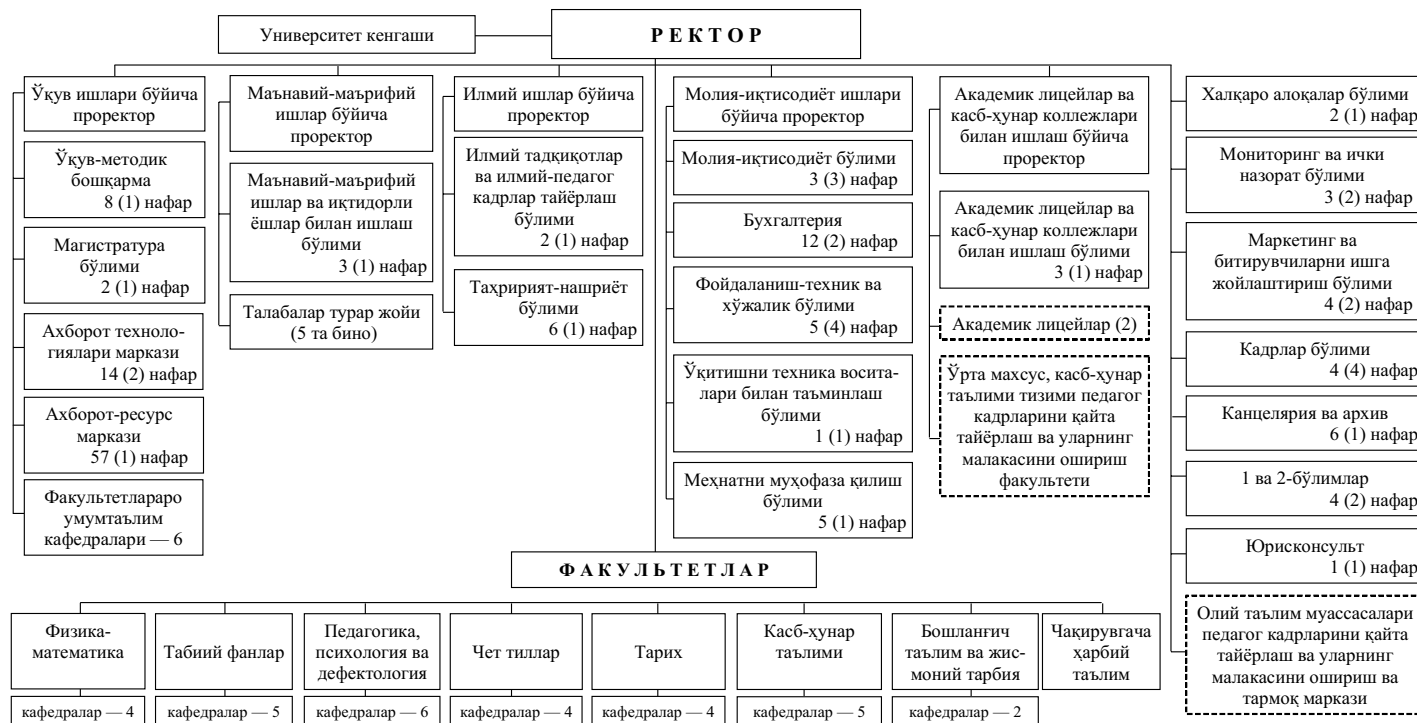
Университет кенгаши

Р Е К Т О Р

Ўқув ишлари бўйича проректор

Ўқув-методик бошқарма 8 (1) нафар

Магистратура бўлими 2 (1) нафар

Ахборот технологиялари маркази 14 (2) нафар

Ахборот-ресурс маркази 57 (1) нафар

Факультетлараро умумтаълим кафедралари — 6

Маънавий-маърифий ишлар бўйича проректор

Маънавий-маърифий ишлар ва иқтидорли ёшлар билан ишлаш бўлими 3 (1) нафар

Талабалар турар жойи (5 та бино)

Илмий ишлар бўйича проректор

Илмий тадқиқотлар ва илмий-педагог кадрлар тайёрлаш бўлими 2 (1) нафар

Таҳририят-нашриёт бўлими 6 (1) нафар

Молия-иқтисодиёт ишлари бўйича проректор

Молия-иқтисодиёт бўлими 3 (3) нафар

Бухгалтерия 12 (2) нафар

Фойдаланиш-техник ва хўжалик бўлими 5 (4) нафар

Ўқитишни техника воситалари билан таъминлаш бўлими 1 (1) нафар

Меҳнатни муҳофаза қилиш бўлими 5 (1) нафар

Академик лицейлар ва касб-ҳунар коллежлари билан ишлаш бўйича проректор

Академик лицейлар ва касб-ҳунар коллежлари билан ишлаш бўлими 3 (1) нафар

Академик лицейлар (2)

Ўрта махсус, касб-ҳунар таълими тизими педагог кадрларини қайта тайёрлаш ва уларнинг малакасини ошириш факультети

Халқаро алоқалар бўлими 2 (1) нафар

Мониторинг ва ички назорат бўлими 3 (2) нафар

Маркетинг ва битирувчиларни ишга жойлаштириш бўлими 4 (2) нафар

Кадрлар бўлими 4 (4) нафар

Канцелярия ва архив 6 (1) нафар

1 ва 2-бўлимлар 4 (2) нафар

Юрисконсульт 1 (1) нафар

Олий таълим муассасалари педагог кадрларини қайта тайёрлаш ва уларнинг малакасини ошириш ва тармоқ маркази

Ф А К У Л Ь Т Е Т Л А Р

Физика-математика
кафедралар — 4

Табиий фанлар
кафедралар — 5

Педагогика, психология ва дефектология
кафедралар — 6

Чет тиллар
кафедралар — 4

Тарих
кафедралар — 4

Касб-ҳунар таълими
кафедралар — 5

Бошланғич таълим ва жисмоний тарбия
кафедралар — 2

Чақирувгача ҳарбий таълим